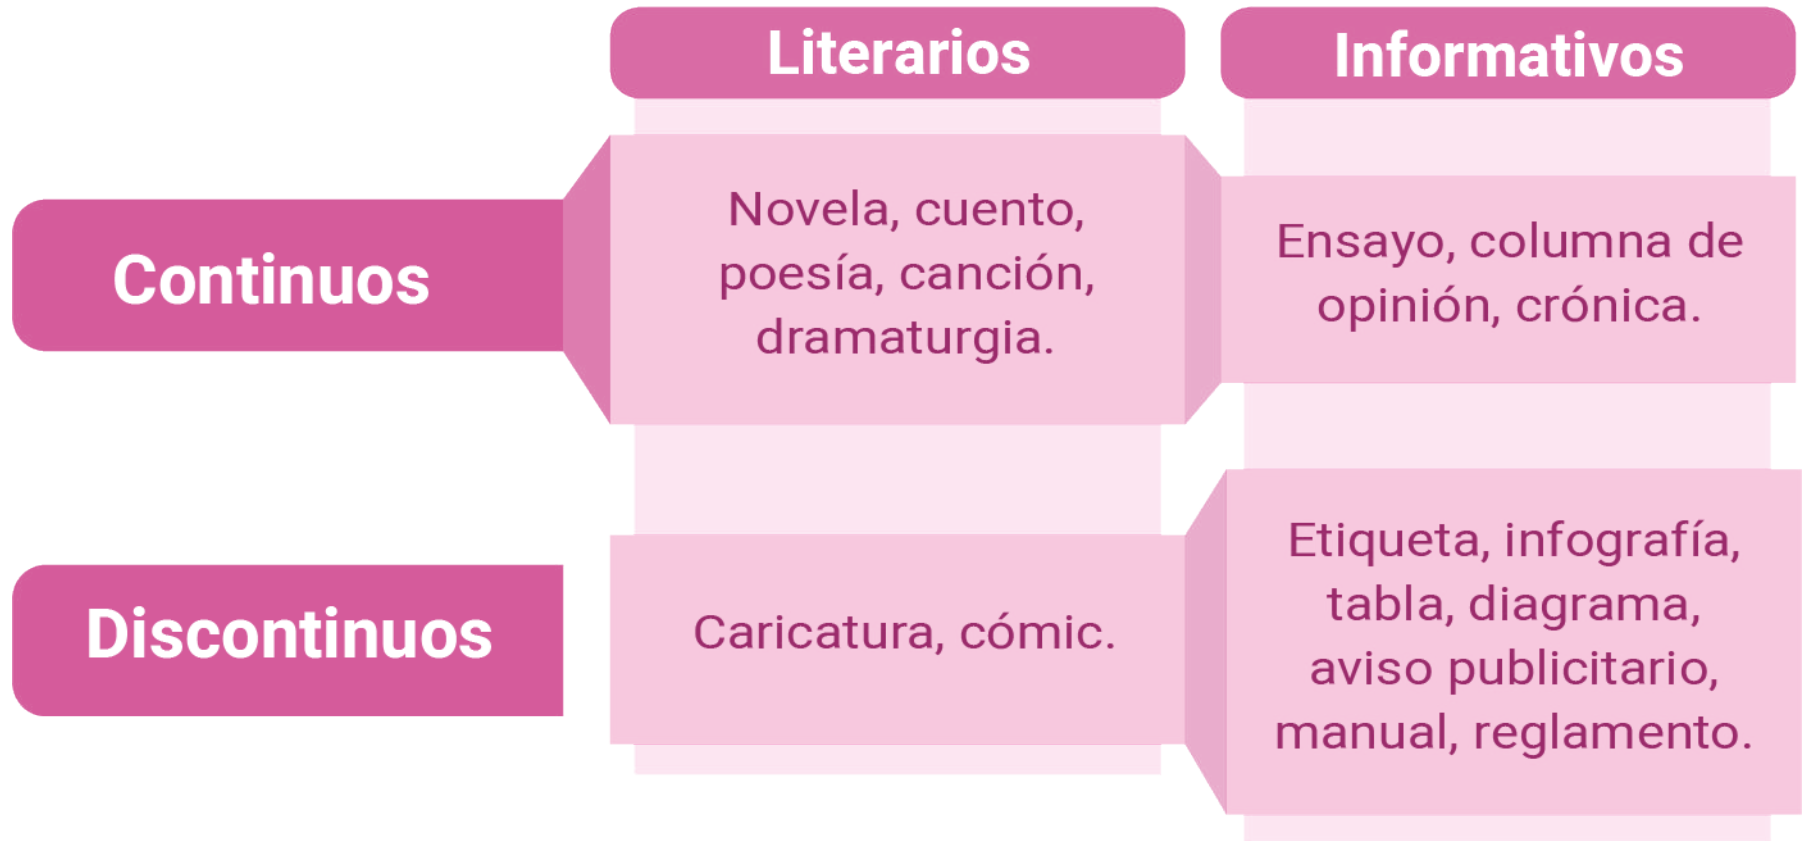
|  | Literarios | Informativos |
|---|---|---|
| Continuos | Novela, cuento, poesía, canción, dramaturgia. | Ensayo, columna de opinión, crónica. |
| Discontinuos | Caricatura, cómic. | Etiqueta, infografía, tabla, diagrama, aviso publicitario, manual, reglamento. |